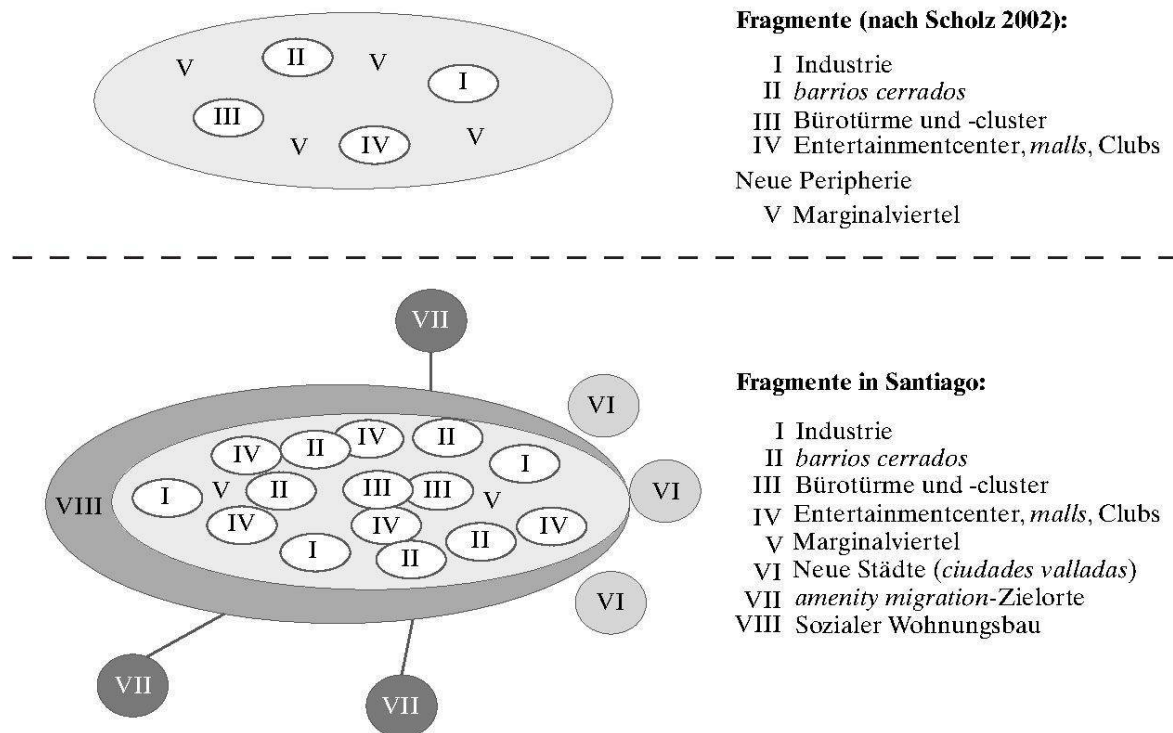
V II V I
III V IV V

Fragmente (nach Scholz 2002):

I Industrie
II *barrios cerrados*
III Bürotürme und -cluster
IV Entertainmentcenter, *malls*, Clubs

Neue Peripherie

V Marginalviertel

VII
VI
IV II IV II I
VIII I V II III III V VI
IV IV IV
I II II
VI
VII VII

Fragmente in Santiago:

I Industrie
II *barrios cerrados*
III Bürotürme und -cluster
IV Entertainmentcenter, *malls*, Clubs
V Marginalviertel
VI Neue Städte (*ciudades valladas*)
VII *amenity migration*-Zielorte
VIII Sozialer Wohnungsbau